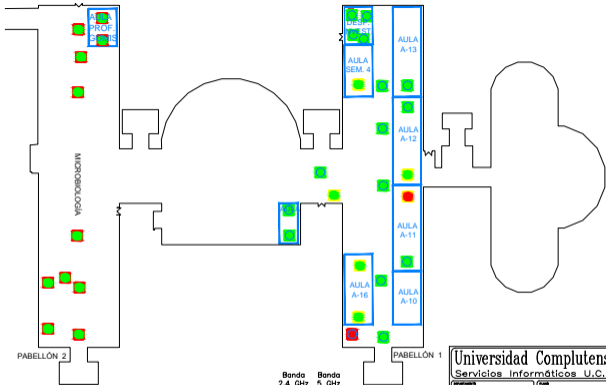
AULA PROF. GEMIS

MICROBIOLOGIA

PABELLÓN 2

DESP. VEST.

AULA SEM. 4

AULA A-13

AULA A-12

AULA A-11

AULA A-16

AULA A-10

PABELLÓN 1

Banda 2,4 GHz

Banda 5 GHz

Universidad Complutens

Servicios Informáticos U.C.